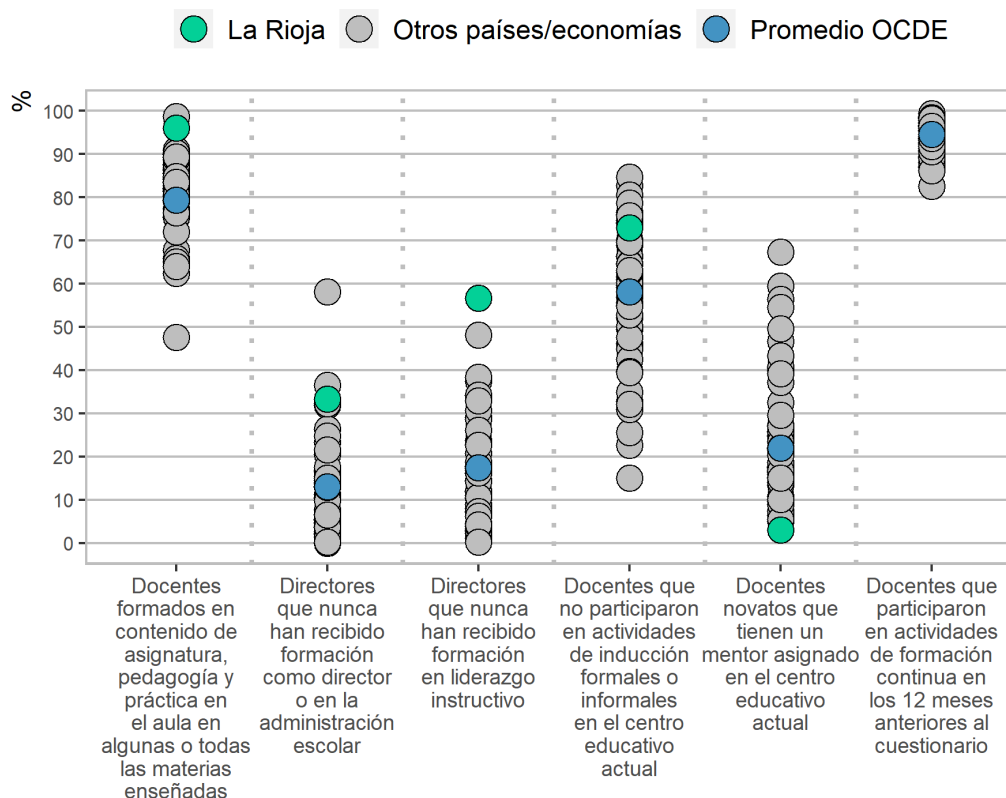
La Rioja Otros países/economías Promedio OCDE

%

100
90
80
70
60
50
40
30
20
10
0

Docentes formados en contenido de asignatura, pedagogía y práctica en el aula en algunas o todas las materias enseñadas

Directores que nunca han recibido formación como director o en la administración escolar

Directores que nunca han recibido formación en liderazgo instructivo

Docentes que no participaron en actividades de inducción formales o informales en el centro educativo actual

Docentes novatos que tienen un mentor asignado en el centro educativo actual

Docentes que participaron en actividades de formación continua en los 12 meses anteriores al cuestionario